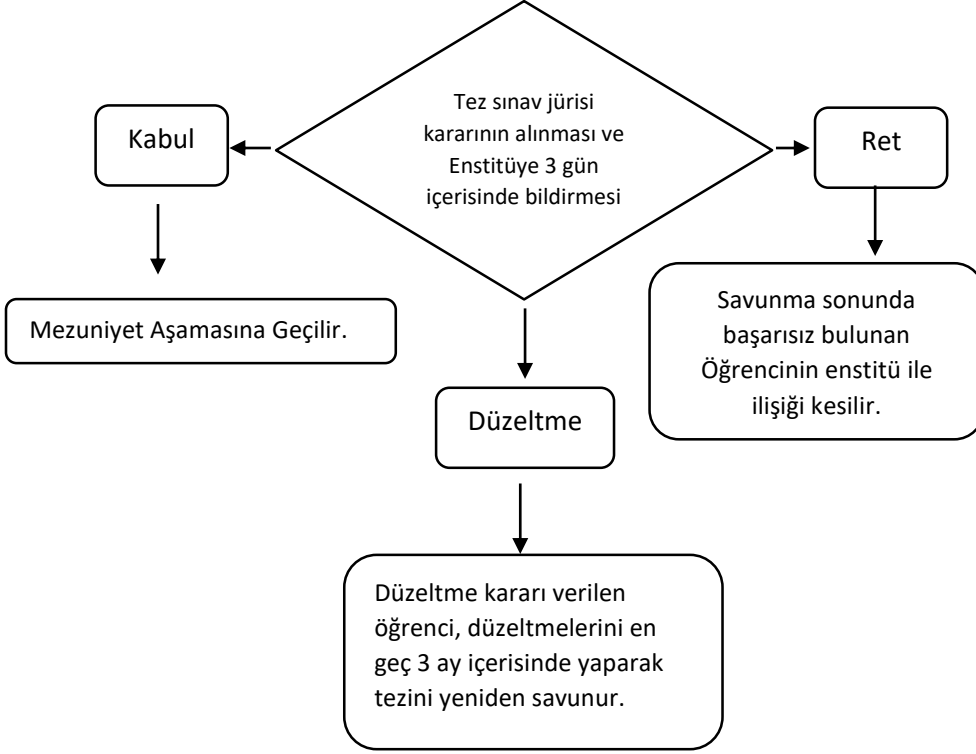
Tez sınav jürisi kararının alınması ve Enstitüye 3 gün içerisinde bildirmesi

Kabul

Ret

Mezuniyet Aşamasına Geçilir.

Savunma sonunda başarısız bulunan Öğrencinin enstitü ile ilişiği kesilir.

Düzeltme

Düzeltme kararı verilen öğrenci, düzeltmelerini en geç 3 ay içerisinde yaparak tezini yeniden savunur.